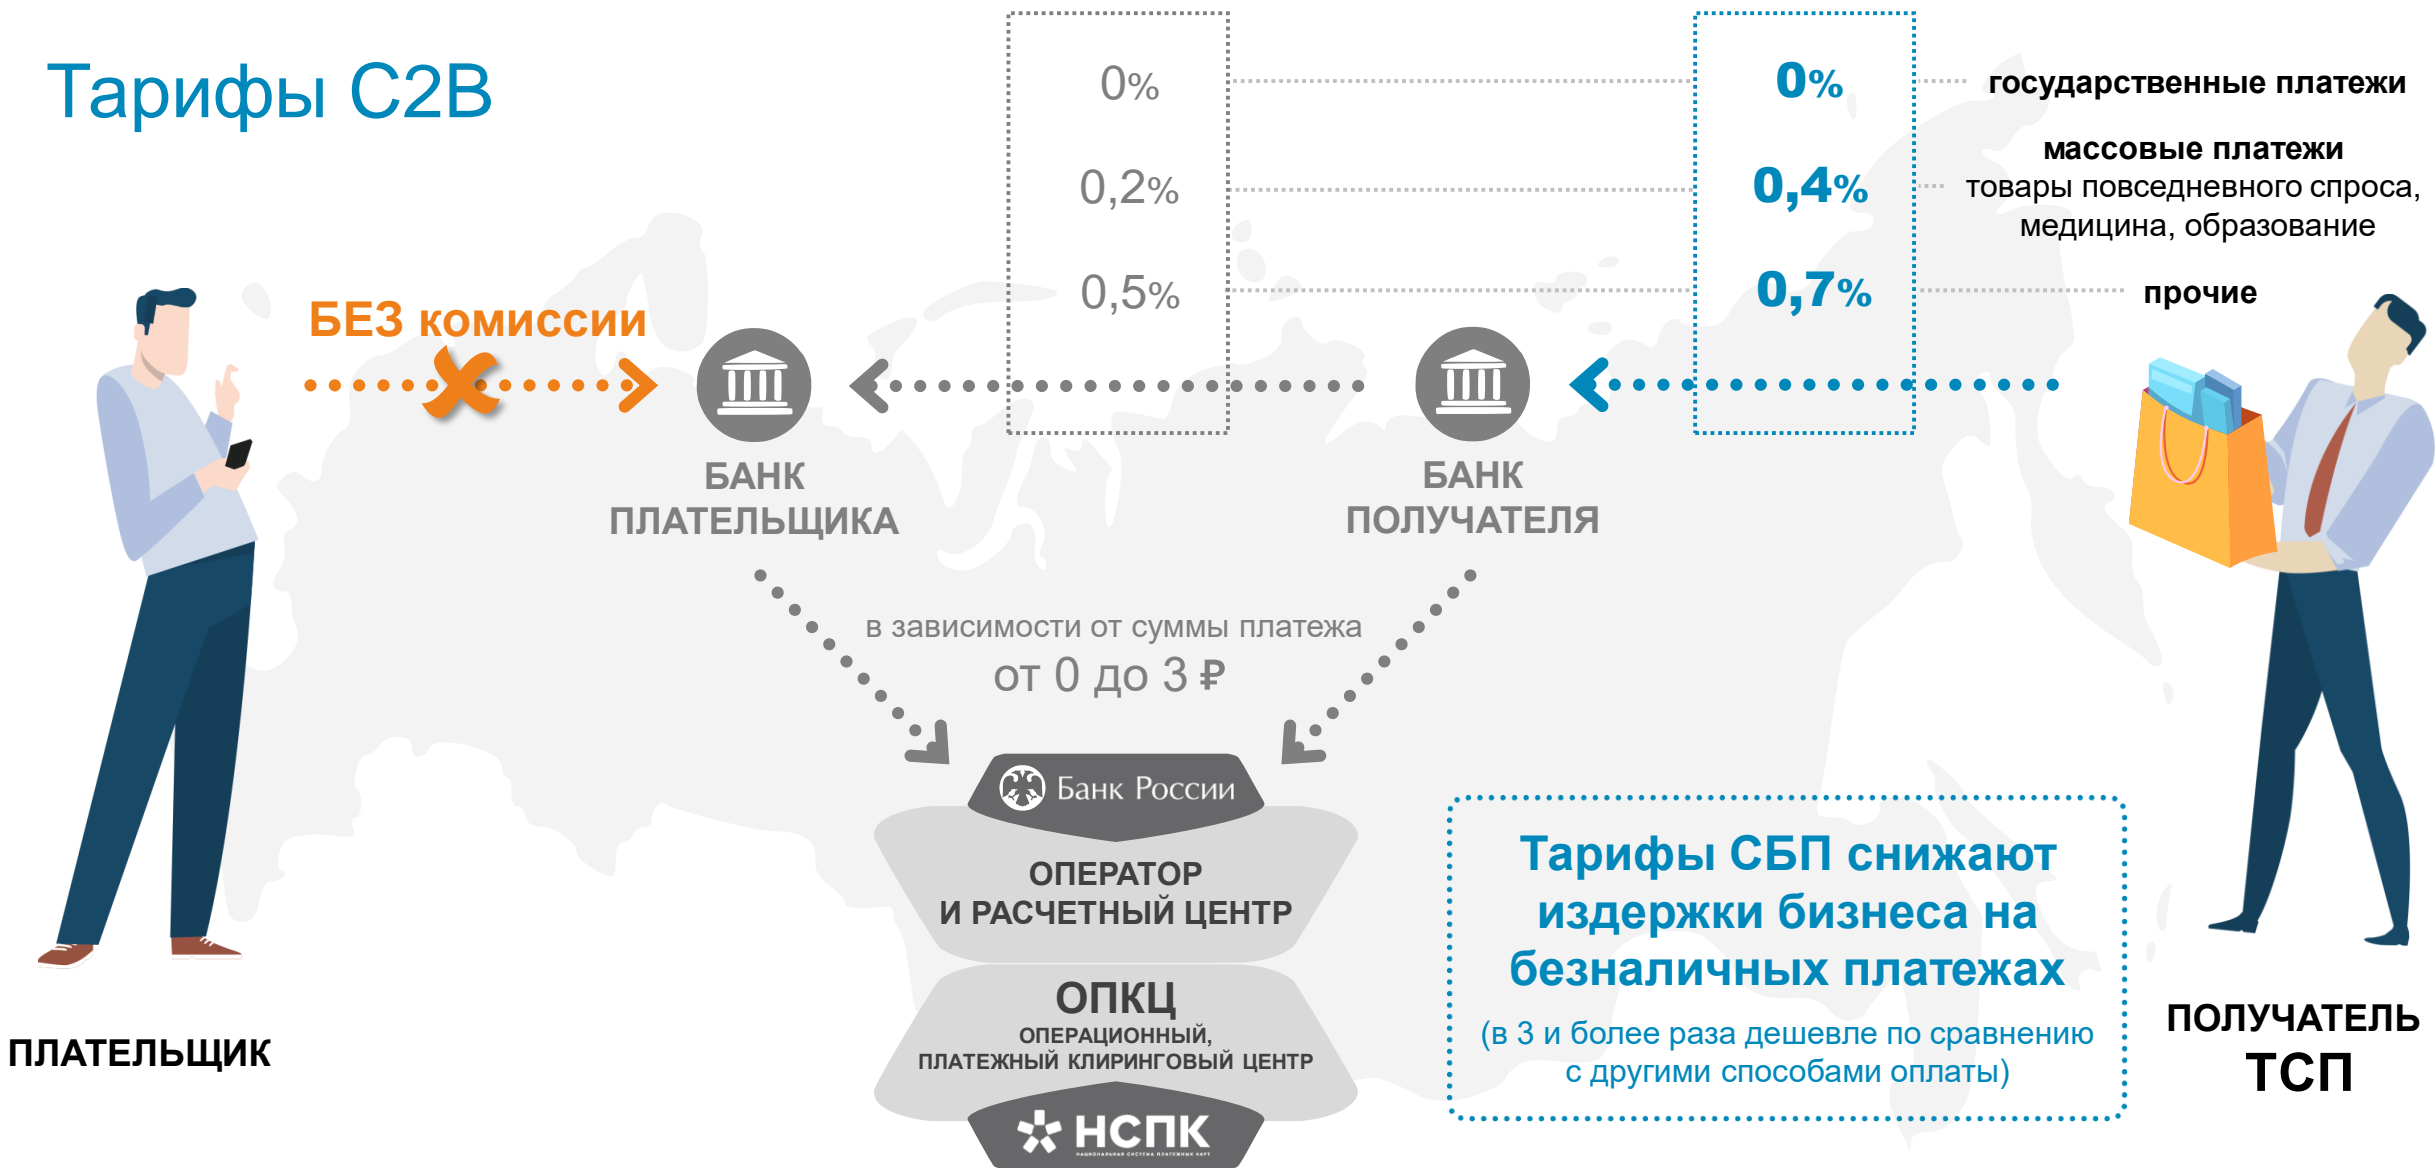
Тарифы C2B

0%
0,2%
0,5%

0%
0,4%
0,7%

государственные платежи

массовые платежи
товары повседневного спроса, медицина, образование

прочие

БЕЗ комиссии

БАНК ПЛАТЕЛЬЩИКА

БАНК ПОЛУЧАТЕЛЯ

в зависимости от суммы платежа
от 0 до 3 ₽

Банк России

ОПЕРАТОР И РАСЧЕТНЫЙ ЦЕНТР

ОПКЦ
ОПЕРАЦИОННЫЙ, ПЛАТЕЖНЫЙ КЛИРИНГОВЫЙ ЦЕНТР

НСПК
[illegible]

Тарифы СБП снижают издержки бизнеса на безналичных платежах
(в 3 и более раза дешевле по сравнению с другими способами оплаты)

ПЛАТЕЛЬЩИК

ПОЛУЧАТЕЛЬ
ТСП